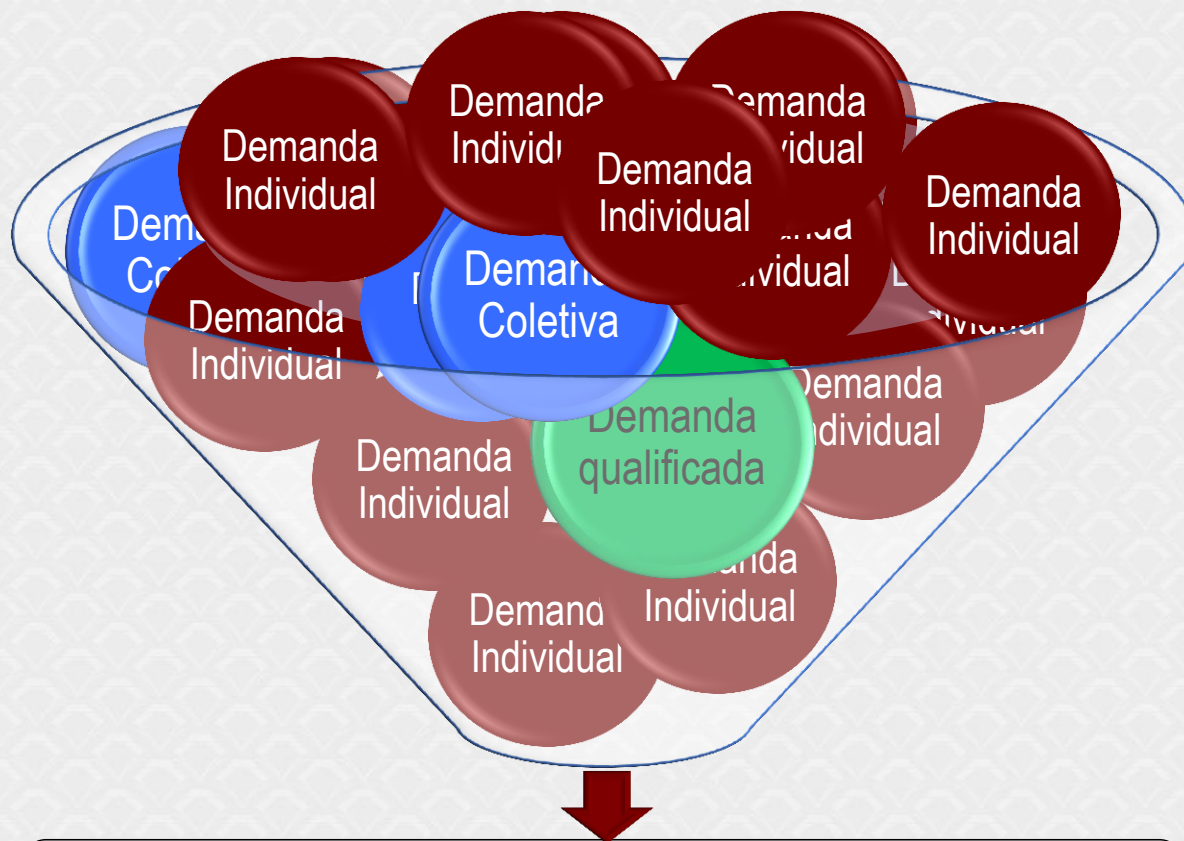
Demanda Individual

Demanda Individual

Demanda Individual

Demanda Individual

Demanda Individual

Dema Co

Demanda Coletiva

D

Demanda Individual

Demanda Individual

Demanda Individual

Demanda Individual

Demanda qualificada

Demanda Individual

Demanda Individual

Demanda Individual